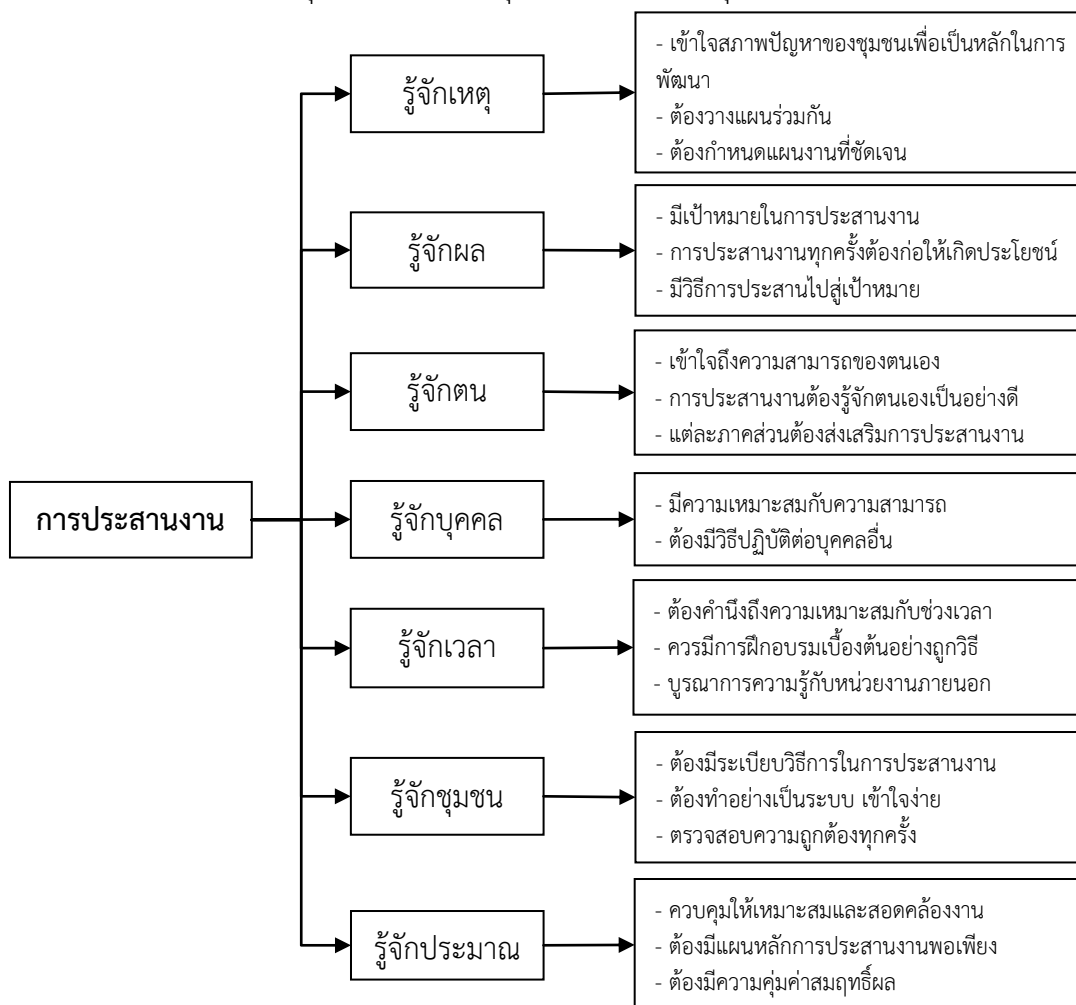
การประสานงาน

รู้จักเหตุ

- เข้าใจสภาพปัญหาของชุมชนเพื่อเป็นหลักในการพัฒนา
- ต้องวางแผนร่วมกัน
- ต้องกำหนดแผนงานที่ชัดเจน

รู้จักผล

- มีเป้าหมายในการประสานงาน
- การประสานงานทุกครั้งต้องก่อให้เกิดประโยชน์
- มีวิธีการประสานไปสู่เป้าหมาย

รู้จักตน

- เข้าใจถึงความสามารถของตนเอง
- การประสานงานต้องรู้จักตนเองเป็นอย่างดี
- แต่ละภาคส่วนต้องส่งเสริมการประสานงาน

รู้จักบุคคล

- มีความเหมาะสมกับความสามารถ
- ต้องมีวิธีปฏิบัติต่อบุคคลอื่น

รู้จักเวลา

- ต้องคำนึงถึงความเหมาะสมกับช่วงเวลา
- ควรมีการฝึกอบรมเบื้องต้นอย่างถูกวิธี
- บูรณาการความรู้กับหน่วยงานภายนอก

รู้จักชุมชน

- ต้องมีระเบียบวิธีการในการประสานงาน
- ต้องทำอย่างเป็นระบบ เข้าใจง่าย
- ตรวจสอบความถูกต้องทุกครั้ง

รู้จักประมาณ

- ควบคุมให้เหมาะสมและสอดคล้องงาน
- ต้องมีแผนหลักการประสานงานพอเพียง
- ต้องมีความคุ้มค่าสมฤทธิ์ผล